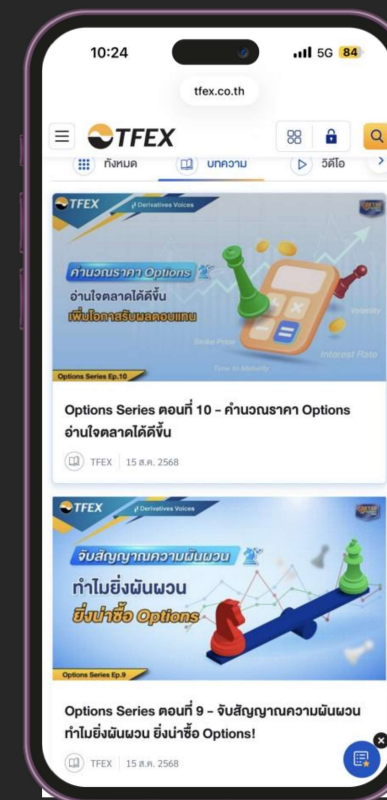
10:24
5G 84
tfex.co.th
TFEX
Q
ทั้งหมด
บทความ
วิดีโอ

TFEX
Derivatives Voices
คำนวณราคา Options
อ่านใจตลาดได้ดีขึ้น
เพิ่มโอกาสรับผลตอบแทน
Volatility
Strike Price
Interest Rate
Time to Maturity
Options Series Ep.10

Options Series ตอนที่ 10 - คำนวณราคา Options อ่านใจตลาดได้ดีขึ้น
TFEX | 15 ส.ค. 2568

TFEX
Derivatives Voices
จับสัญญาณความผันผวน
ทำไมยิ่งผันผวน
ยิ่งน่าซื้อ Options
Options Series Ep.9

Options Series ตอนที่ 9 - จับสัญญาณความผันผวน ทำไมยิ่งผันผวน ยิ่งน่าซื้อ Options!
TFEX | 15 ส.ค. 2568